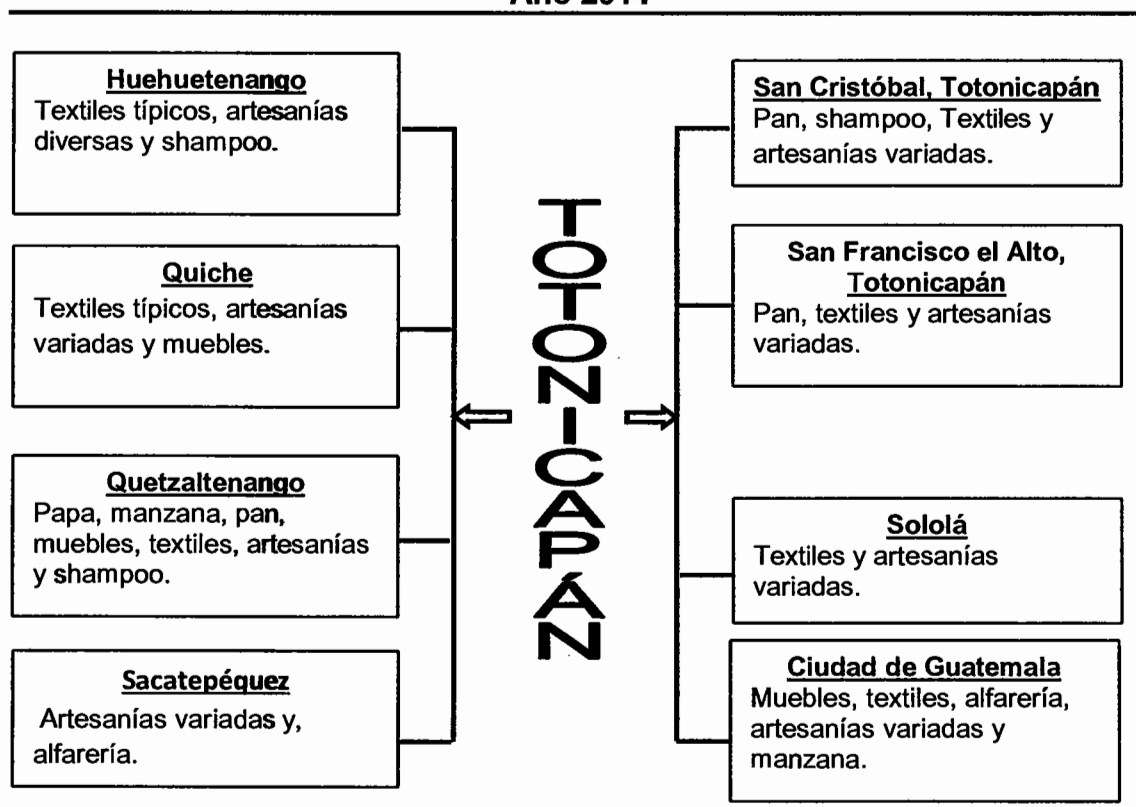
Año 2011

**Huehuetenango**
Textiles típicos, artesanías diversas y shampoo.

**Quiche**
Textiles típicos, artesanías variadas y muebles.

**Quetzaltenango**
Papa, manzana, pan, muebles, textiles, artesanías y shampoo.

**Sacatepéquez**
Artesanías variadas y, alfarería.

TOTONICAPÁN

**San Cristóbal, Totonicapán**
Pan, shampoo, Textiles y artesanías variadas.

**San Francisco el Alto, Totonicapán**
Pan, textiles y artesanías variadas.

**Sololá**
Textiles y artesanías variadas.

**Ciudad de Guatemala**
Muebles, textiles, alfarería, artesanías variadas y manzana.